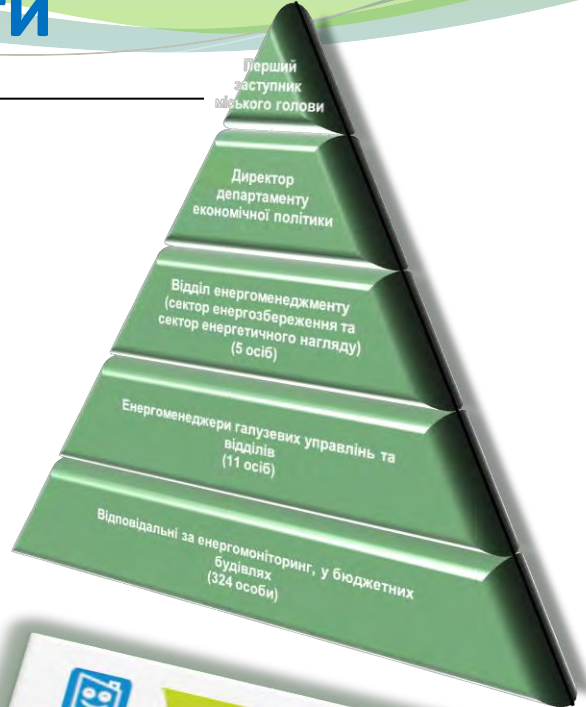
ти

Перший заступник міського голови

Директор департаменту економічної політики

Відділ енергоменеджменту (сектор енергозбереження та сектор енергетичного нагляду) (5 осіб)

Енергоменеджери галузевих управлінь та відділів (11 осіб)

Відповідальні за енергомоніторинг, у бюджетних будівлях (324 особи)